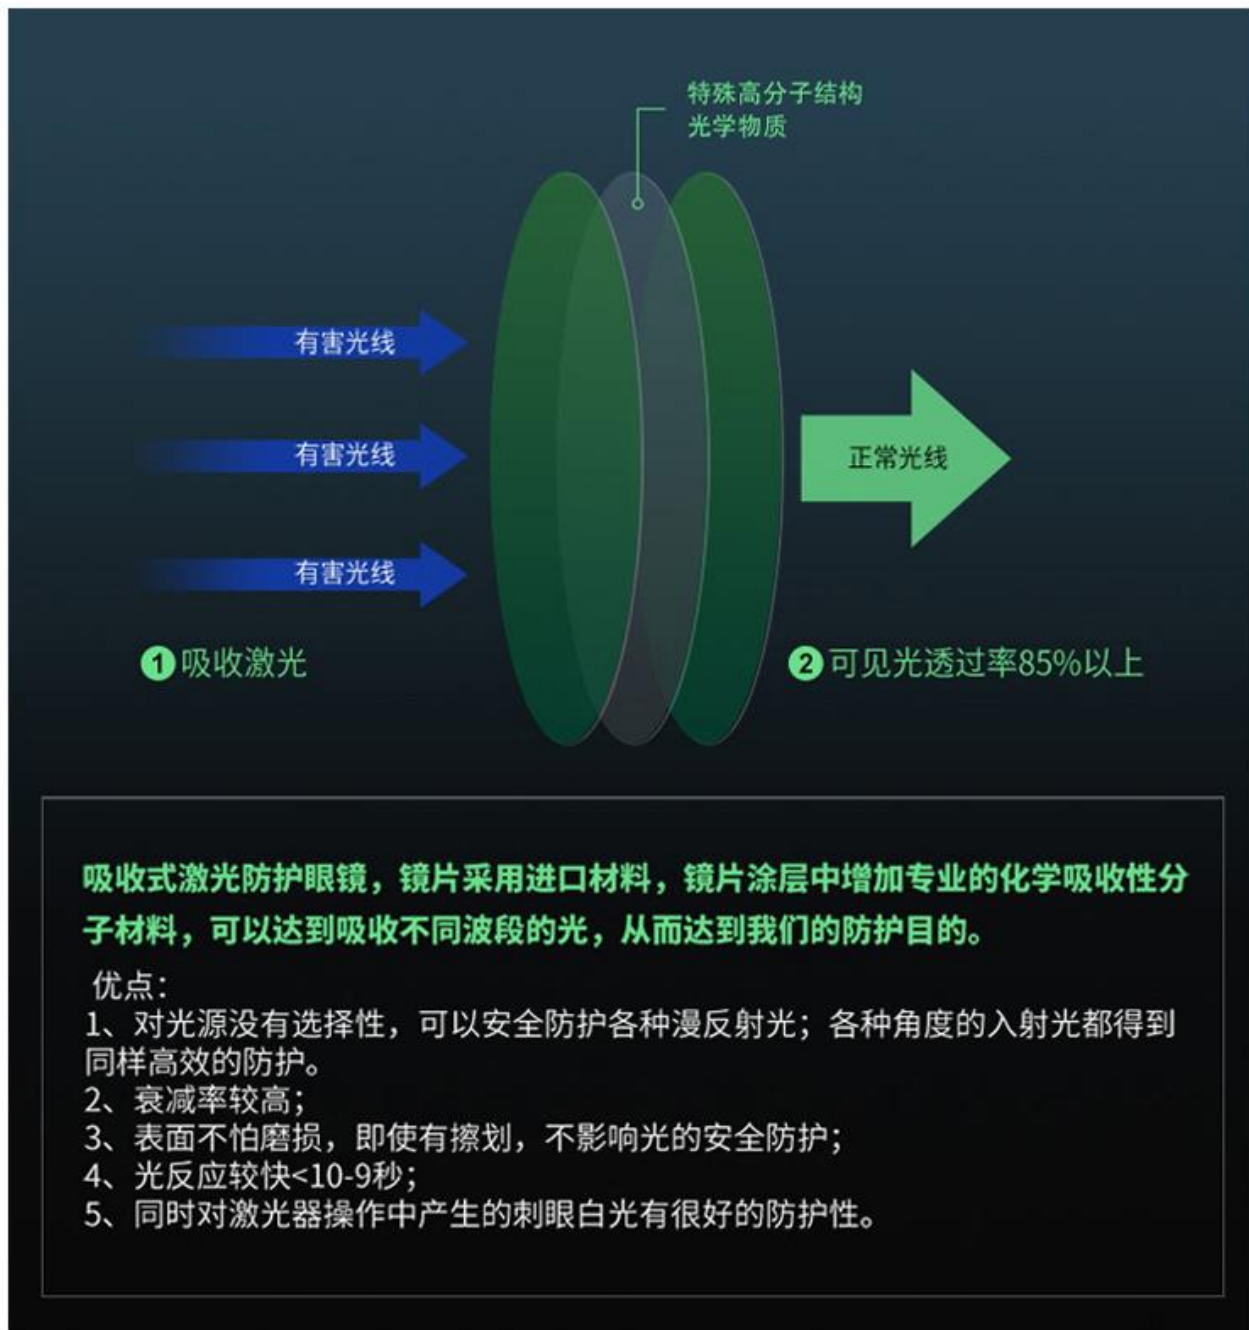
特殊高分子结构
光学物质

有害光线

有害光线

有害光线

正常光线

1 吸收激光

2 可见光透过率85%以上

吸收式激光防护眼镜，镜片采用进口材料，镜片涂层中增加专业的化学吸收性分子材料，可以达到吸收不同波段的光，从而达到我们的防护目的。

优点：
1、对光源没有选择性，可以安全防护各种漫反射光；各种角度的入射光都得到同样高效的防护。
2、衰减率较高；
3、表面不怕磨损，即使有擦划，不影响光的安全防护；
4、光反应较快<10-9秒；
5、同时对激光器操作中产生的刺眼白光有很好的防护性。